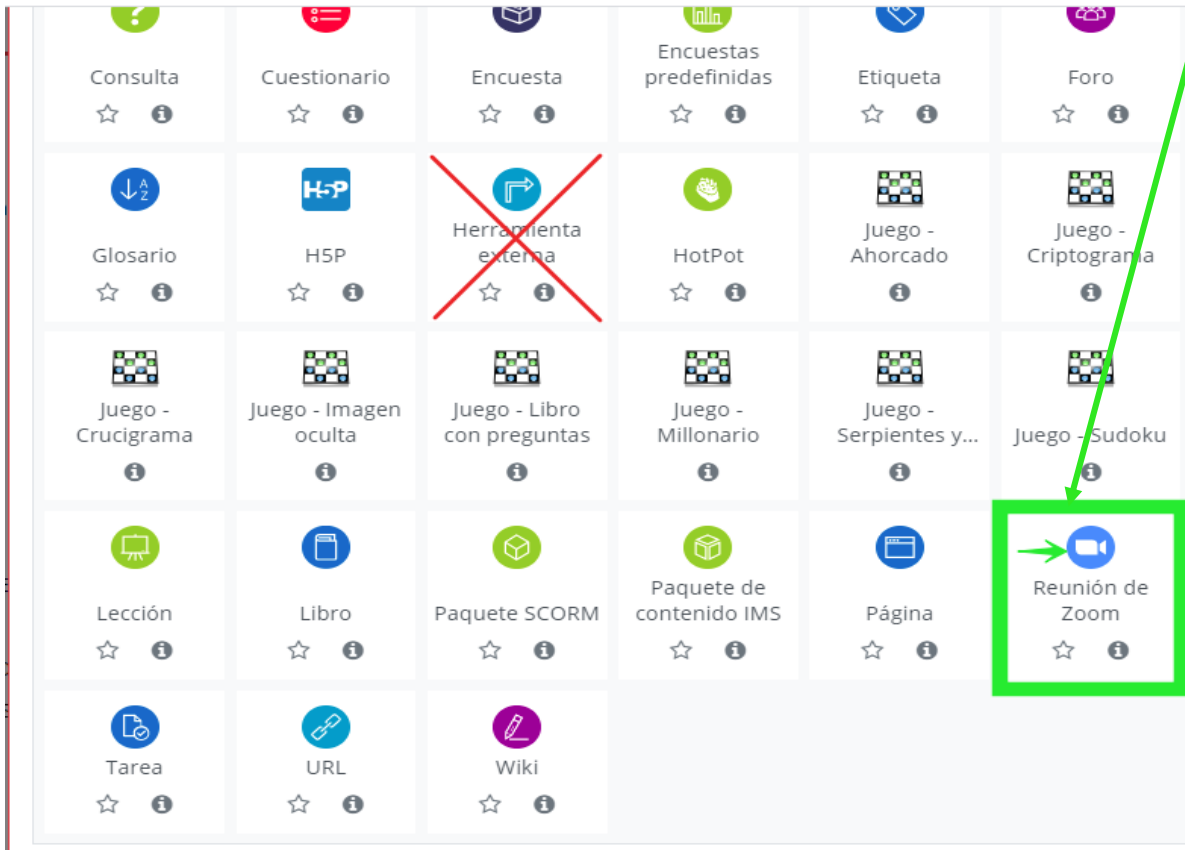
Consulta

Cuestionario

Encuesta

Encuestas predefinidas

Etiqueta

Foro

Glosario

H5P

Herramienta externa

HotPot

Juego - Ahorcado

Juego - Criptograma

Juego - Crucigrama

Juego - Imagen oculta

Juego - Libro con preguntas

Juego - Millonario

Juego - Serpientes y...

Juego - Sudoku

Lección

Libro

Paquete SCORM

Paquete de contenido IMS

Página

Reunión de Zoom

Tarea

URL

Wiki